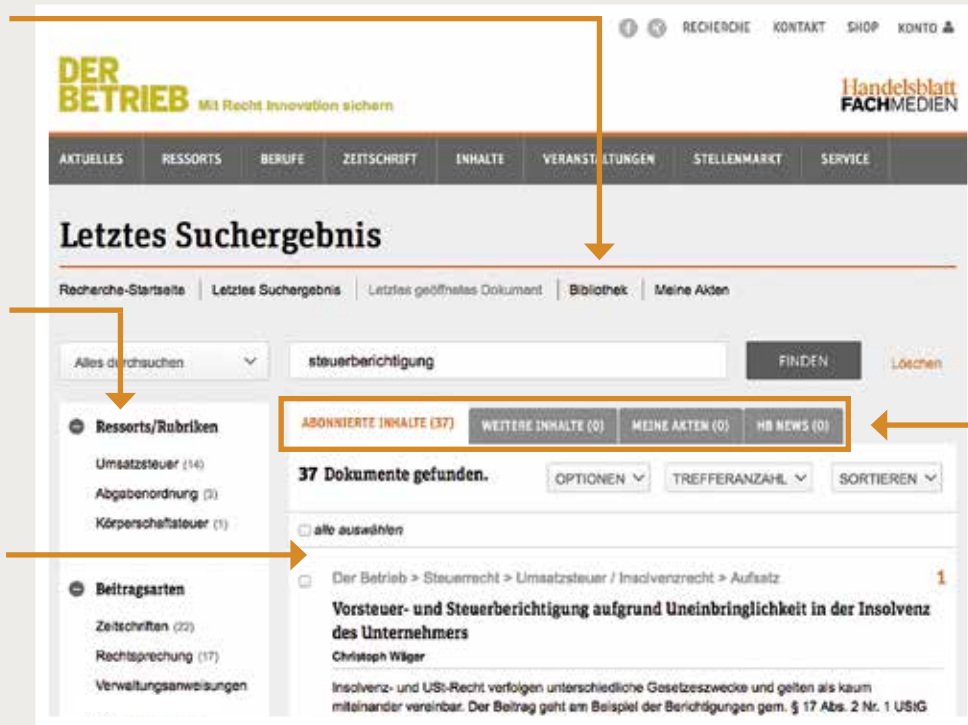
RECHERCHE KONTAKT SHOP KONTO

DER BETRIEB Mit Recht Innovation sichern

Handelsblatt FACHMEDIEN

AKTUELLES RESSORTS BERUFE ZEITSCHRIFT INHALTE VERANSTALTUNGEN STELLENMARKT SERVICE

Letztes Suchergebnis

Recherche-Startseite | Letztes Suchergebnis | Letztes geöffnetes Dokument | Bibliothek | Meine Akten

Alles durchsuchen

steuerberichtigung

FINDEN

Löschen

Ressorts/Rubriken

Umsatzsteuer (14)

Abgabenordnung (3)

Körperschaftsteuer (1)

Beitragsarten

Zeitschriften (22)

Rechtsprechung (17)

Verwaltungsanweisungen

ABONNIERTE INHALTE (37) WEITERE INHALTE (0) MEINE AKTEN (0) HB NEWS (0)

37 Dokumente gefunden.

OPTIONEN TREFFERANZAHL SORTIEREN

alle auswählen

Der Betrieb > Steuerrecht > Umsatzsteuer / Insolvenzrecht > Aufsatz

1

Vorsteuer- und Steuerberichtigung aufgrund Uneinbringlichkeit in der Insolvenz des Unternehmers

Christoph Wäger

Insolvenz- und USt-Recht verfolgen unterschiedliche Gesetzeszwecke und gelten als kaum miteinander vereinbar. Der Beitrag geht am Beispiel der Berichtigungen gem. § 17 Abs. 2 Nr. 1 UStG